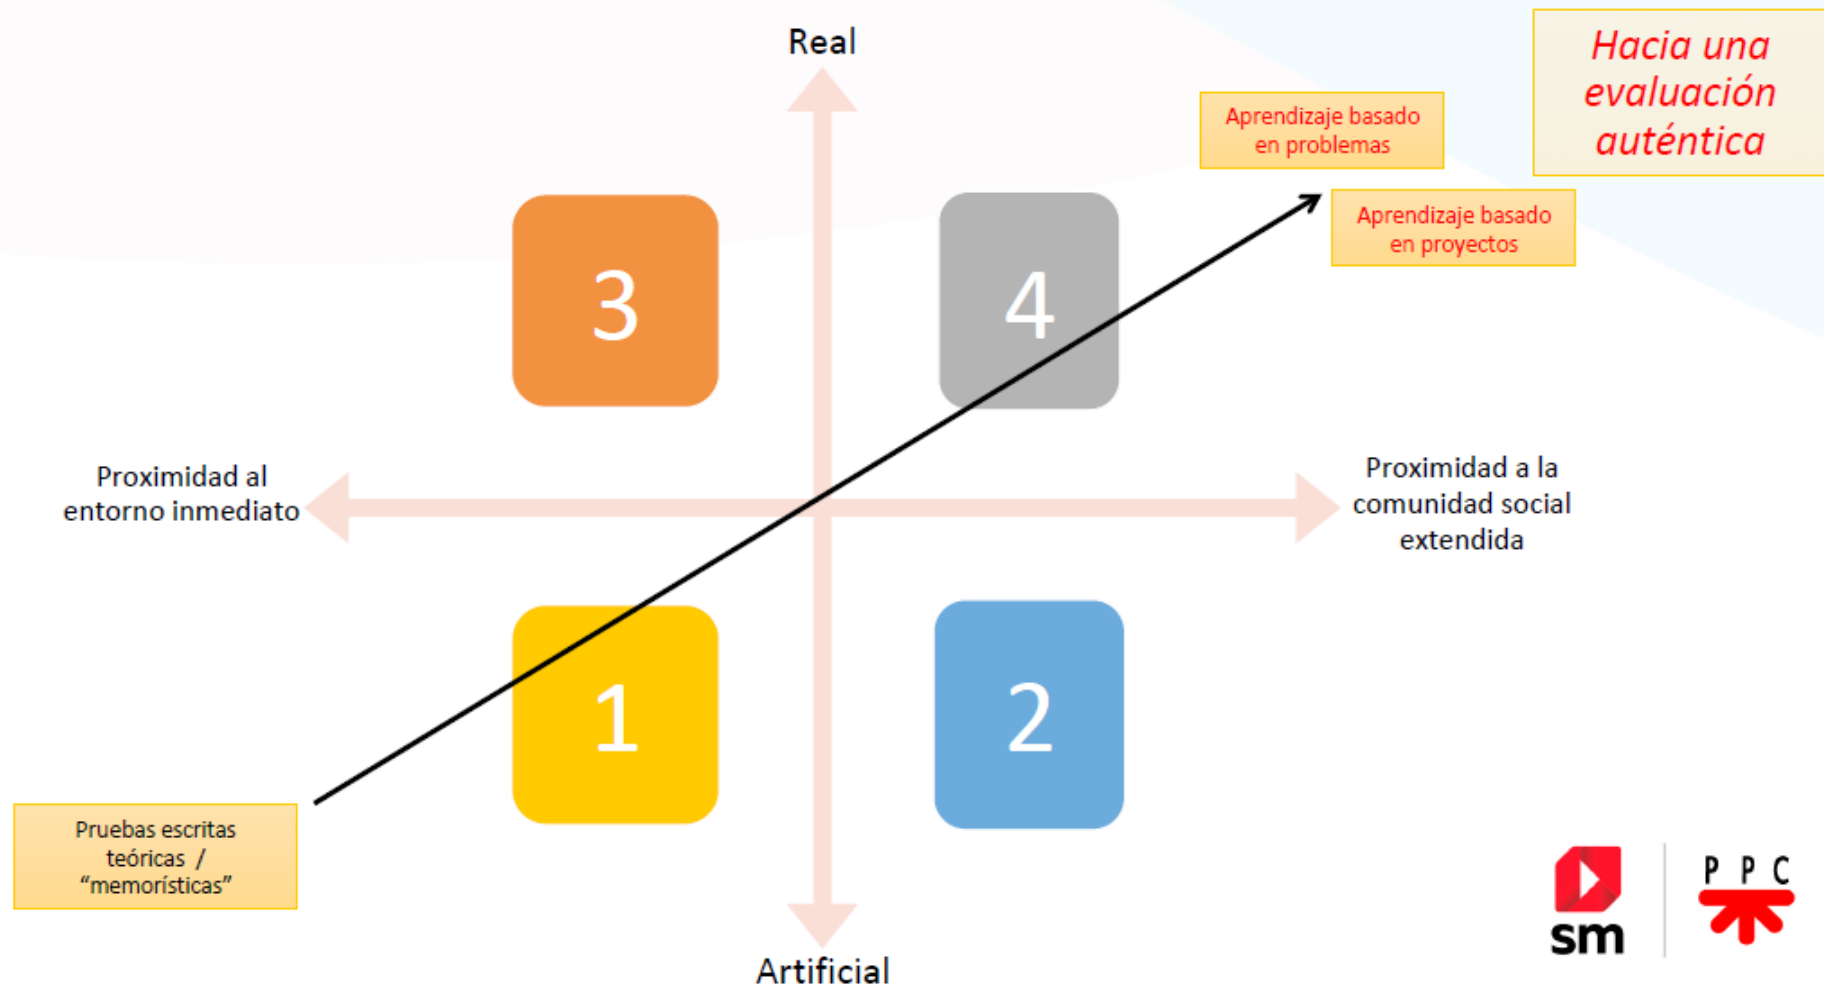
Hacia una evaluación auténtica

Real

Aprendizaje basado en problemas

Aprendizaje basado en proyectos

3

4

Proximidad al entorno inmediato

Proximidad a la comunidad social extendida

1

2

Pruebas escritas teóricas / “memorísticas”

Artificial

sm

P P C